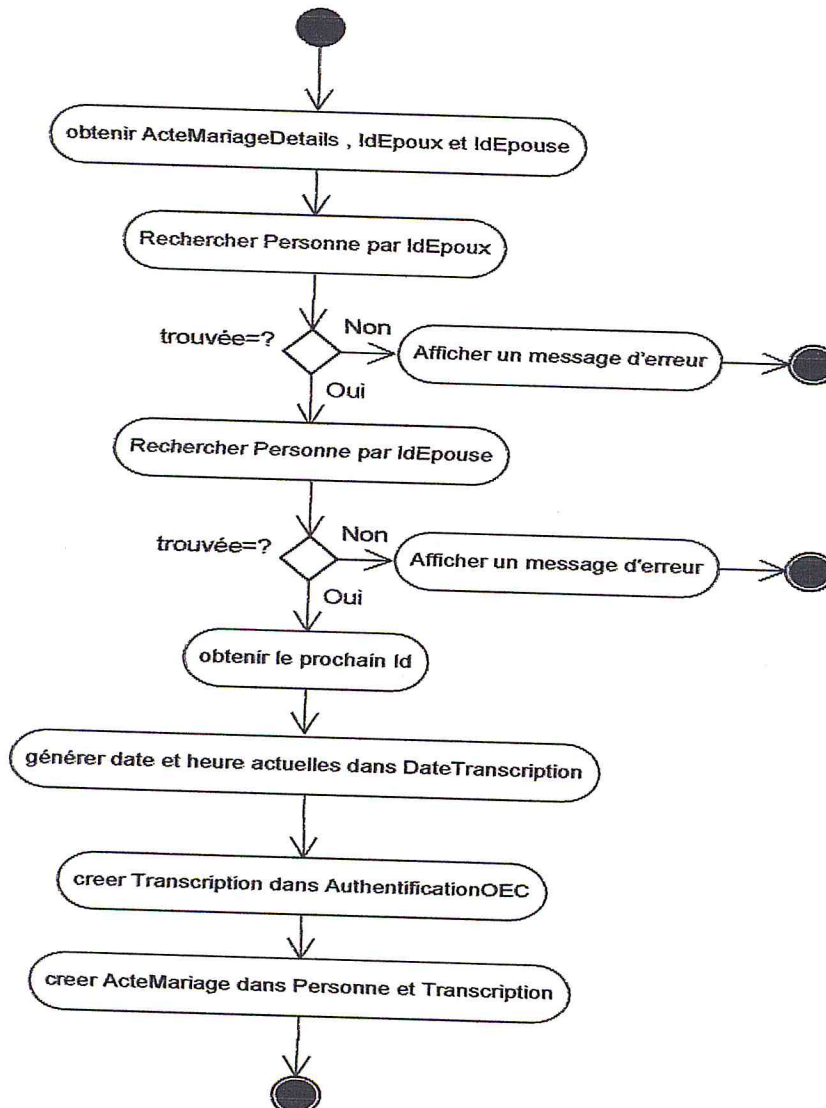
obtenir ActeMariageDetails , IdEpoux et IdEpouse

Rechercher Personne par IdEpoux

trouvée=?

Non

Afficher un message d'erreur

Oui

Rechercher Personne par IdEpouse

trouvée=?

Non

Afficher un message d'erreur

Oui

obtenir le prochain Id

générer date et heure actuelles dans DateTranscription

creer Transcription dans AuthentificationOEC

creer ActeMariage dans Personne et Transcription